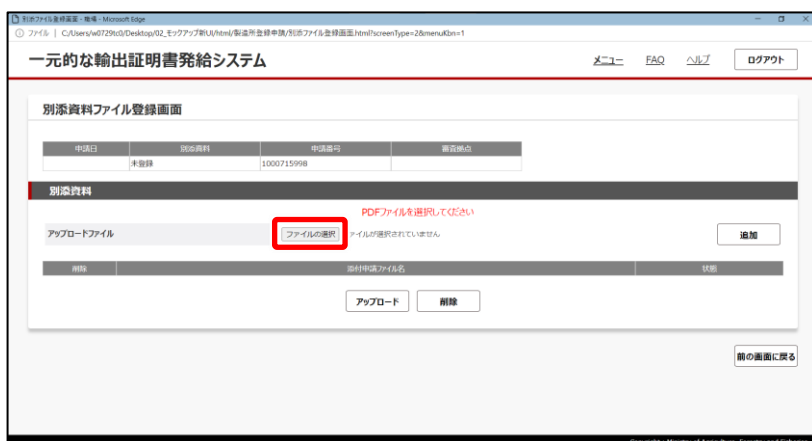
別添ファイル登録画面 - 職場 - Microsoft Edge

ファイル | C:/Users/w0729tc0/Desktop/02_モックアップ新UI/html/製造所登録申請/別添ファイル登録画面.html?screenType=2&menuKbn=1

一元的な輸出証明書発給システム

メニュー　FAQ　ヘルプ　ログアウト

別添資料ファイル登録画面

| 申請日 | 別添資料 | 申請番号 | 審査拠点 |
|---|---|---|---|
| | 未登録 | 1000715998 | |

別添資料

PDFファイルを選択してください

アップロードファイル　ファイルの選択　ファイルが選択されていません　追加

| 削除 | 添付申請ファイル名 | 状態 |
|---|---|---|

アップロード　削除

前の画面に戻る

Copyright : Ministry of Agriculture, Forestry and Fisheries